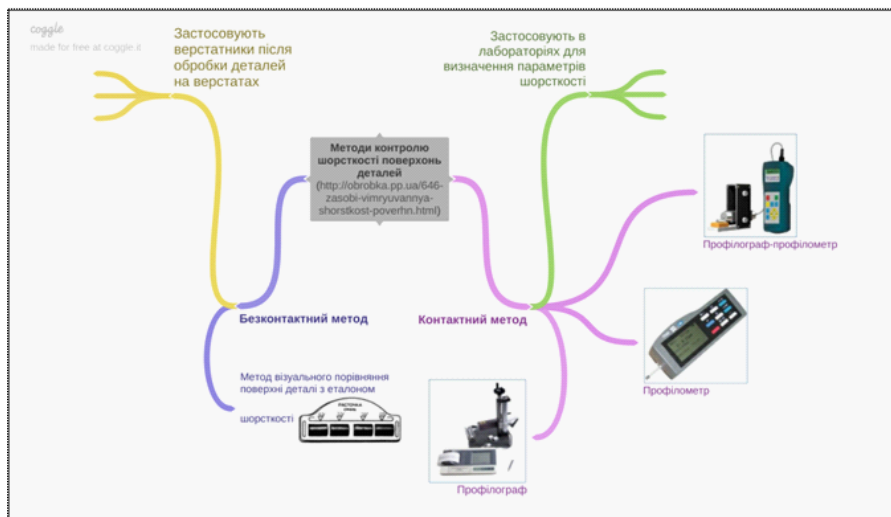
coggle
made for free at coggle.it

Застосовують верстатники після обробки деталей на верстатах

Застосовують в лабораторіях для визначення параметрів шорсткості

Методи контролю шорсткості поверхонь деталей
(http://obrobka.pp.ua/646-zasobi-vimryuvannya-shorstkost-poverhn.html)

Профілограф-профілометр

Безконтактний метод

Контактний метод

Метод візуального порівняння поверхні деталі з еталоном шорсткості

Профілометр

Профілограф